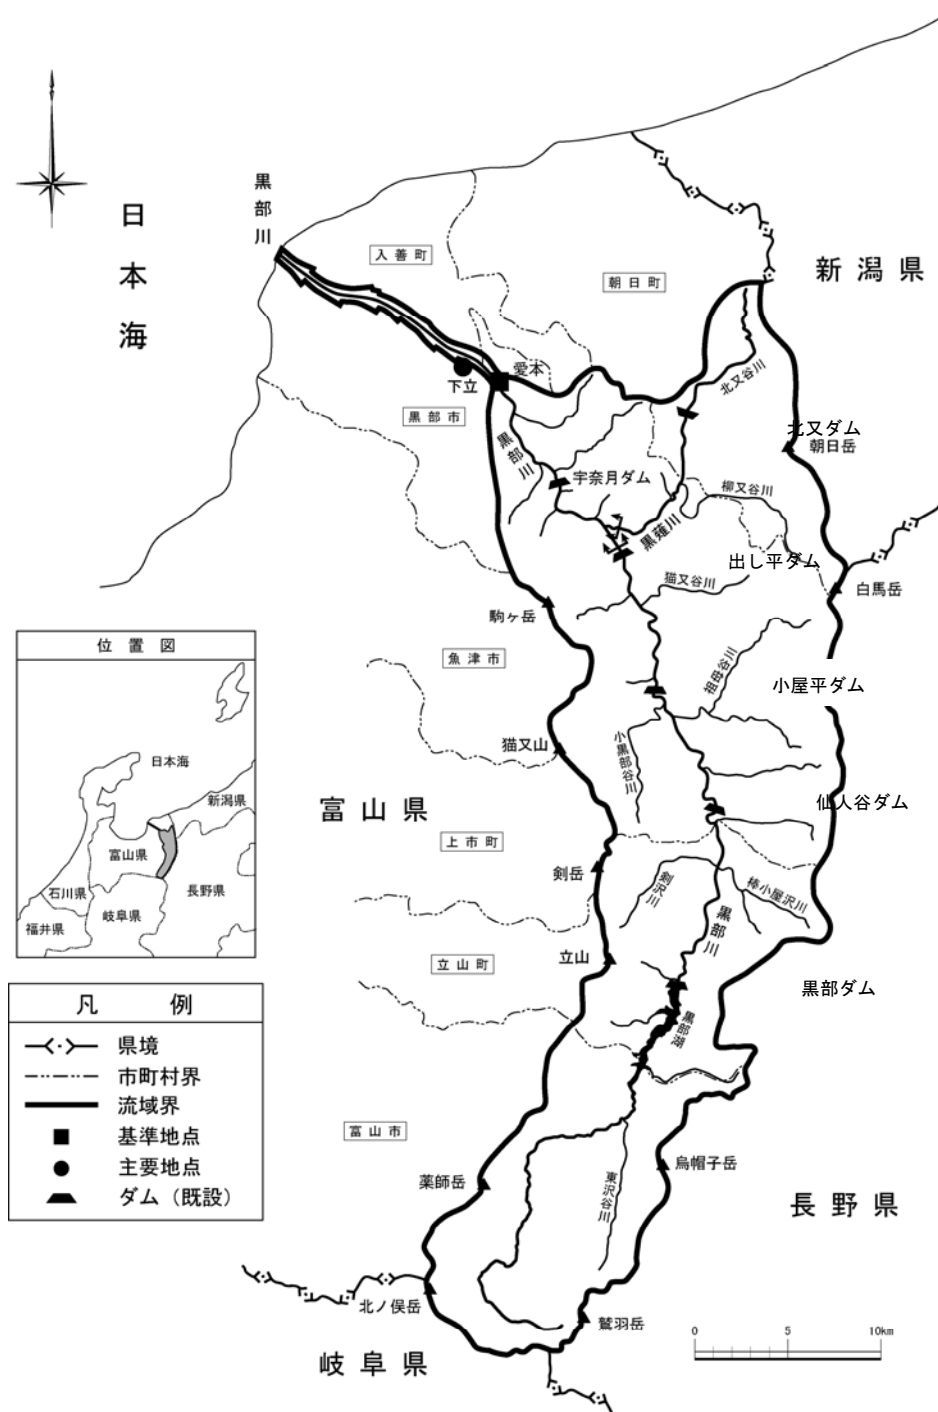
黒部川

日本海

入善町

朝日町

新潟県

下立

愛本

黒部市

北又谷川

北又ダム

朝日岳

黒部川

宇奈月ダム

柳又谷川

黒薙川

出し平ダム

白馬岳

猫又谷川

駒ヶ岳

魚津市

祖母谷川

小屋平ダム

猫又山

小黒部谷川

仙人谷ダム

富山県

上市町

剣岳

剣沢川

棒小屋沢川

黒部川

立山町

立山

黒部ダム

黒部湖

富山市

烏帽子岳

薬師岳

東沢谷川

長野県

北ノ俣岳

鷲羽岳

0 5 10km

岐阜県

位置図

日本海

新潟県

富山県

石川県

長野県

福井県

岐阜県

凡例

県境

市町村界

流域界

基準地点

主要地点

ダム（既設）